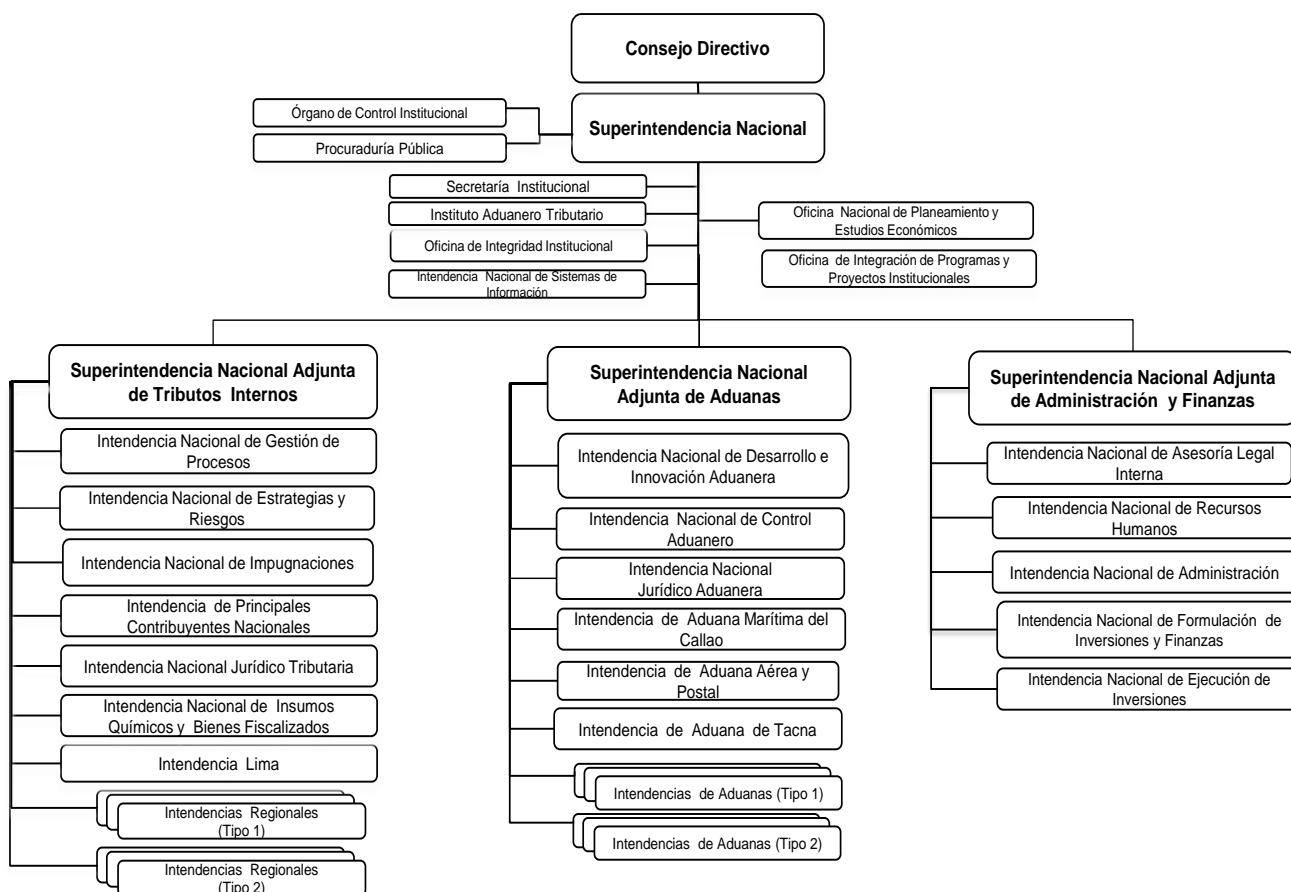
Consejo Directivo

Órgano de Control Institucional

Procuraduría Pública

Superintendencia Nacional

Secretaría Institucional

Instituto Aduanero Tributario

Oficina de Integridad Institucional

Intendencia Nacional de Sistemas de Información

Oficina Nacional de Planeamiento y Estudios Económicos

Oficina de Integración de Programas y Proyectos Institucionales

Superintendencia Nacional Adjunta de Tributos Internos

Intendencia Nacional de Gestión de Procesos

Intendencia Nacional de Estrategias y Riesgos

Intendencia Nacional de Impugnaciones

Intendencia de Principales Contribuyentes Nacionales

Intendencia Nacional Jurídico Tributaria

Intendencia Nacional de Insumos Químicos y Bienes Fiscalizados

Intendencia Lima

Intendencias Regionales (Tipo 1)

Intendencias Regionales (Tipo 2)

Superintendencia Nacional Adjunta de Aduanas

Intendencia Nacional de Desarrollo e Innovación Aduanera

Intendencia Nacional de Control Aduanero

Intendencia Nacional Jurídico Aduanera

Intendencia de Aduana Marítima del Callao

Intendencia de Aduana Aérea y Postal

Intendencia de Aduana de Tacna

Intendencias de Aduanas (Tipo 1)

Intendencias de Aduanas (Tipo 2)

Superintendencia Nacional Adjunta de Administración y Finanzas

Intendencia Nacional de Asesoría Legal Interna

Intendencia Nacional de Recursos Humanos

Intendencia Nacional de Administración

Intendencia Nacional de Formulación de Inversiones y Finanzas

Intendencia Nacional de Ejecución de Inversiones